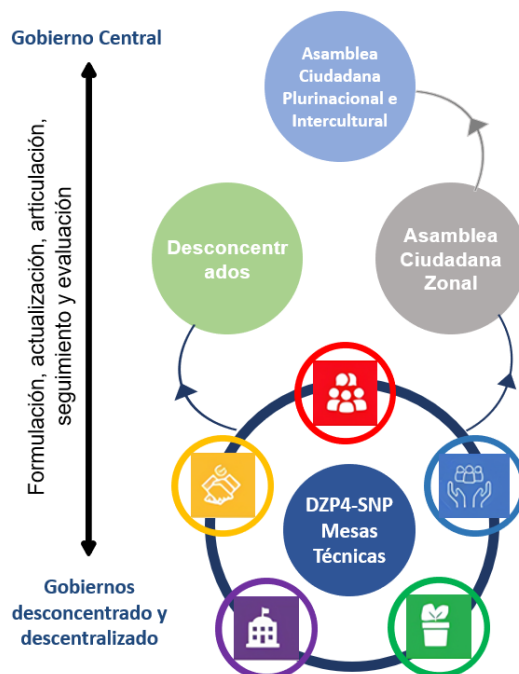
Gobierno Central

Formulación, actualización, articulación, seguimiento y evaluación

Gobiernos desconcentrado y descentralizado

Asamblea Ciudadana Plurinacional e Intercultural

Desconcentrados

Asamblea Ciudadana Zonal

DZP4-SNP Mesas Técnicas